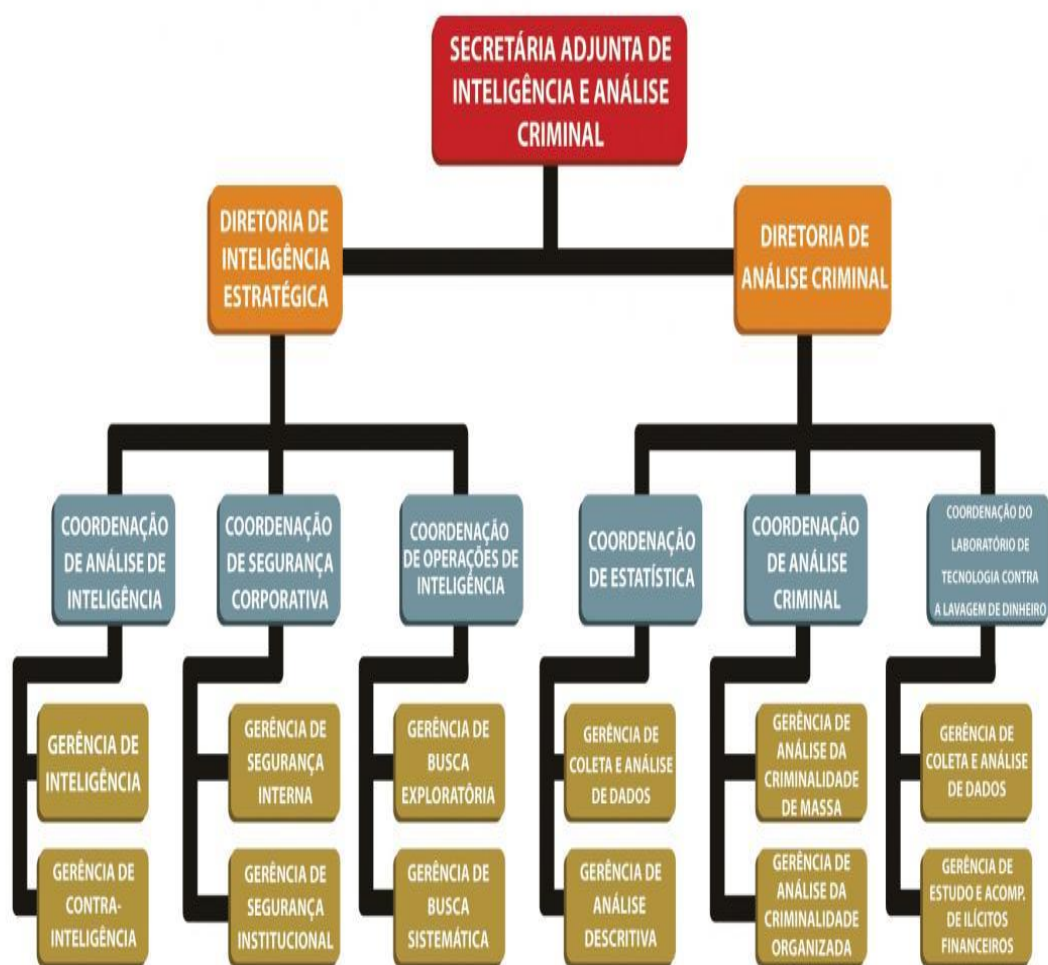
SECRETÁRIA ADJUNTA DE INTELIGÊNCIA E ANÁLISE CRIMINAL

DIRETORIA DE INTELIGÊNCIA ESTRATÉGICA

DIRETORIA DE ANÁLISE CRIMINAL

COORDENAÇÃO DE ANÁLISE DE INTELIGÊNCIA

COORDENAÇÃO DE SEGURANÇA CORPORATIVA

COORDENAÇÃO DE OPERAÇÕES DE INTELIGÊNCIA

COORDENAÇÃO DE ESTATÍSTICA

COORDENAÇÃO DE ANÁLISE CRIMINAL

COORDENAÇÃO DO LABORATÓRIO DE TECNOLOGIA CONTRA A LAVAGEM DE DINHEIRO

GERÊNCIA DE INTELIGÊNCIA

GERÊNCIA DE CONTRA-INTELIGÊNCIA

GERÊNCIA DE SEGURANÇA INTERNA

GERÊNCIA DE SEGURANÇA INSTITUCIONAL

GERÊNCIA DE BUSCA EXPLORATÓRIA

GERÊNCIA DE BUSCA SISTEMÁTICA

GERÊNCIA DE COLETA E ANÁLISE DE DADOS

GERÊNCIA DE ANÁLISE DESCRITIVA

GERÊNCIA DE ANÁLISE DA CRIMINALIDADE DE MASSA

GERÊNCIA DE ANÁLISE DA CRIMINALIDADE ORGANIZADA

GERÊNCIA DE COLETA E ANÁLISE DE DADOS

GERÊNCIA DE ESTUDO E ACOMP. DE ILÍCITOS FINANCEIROS